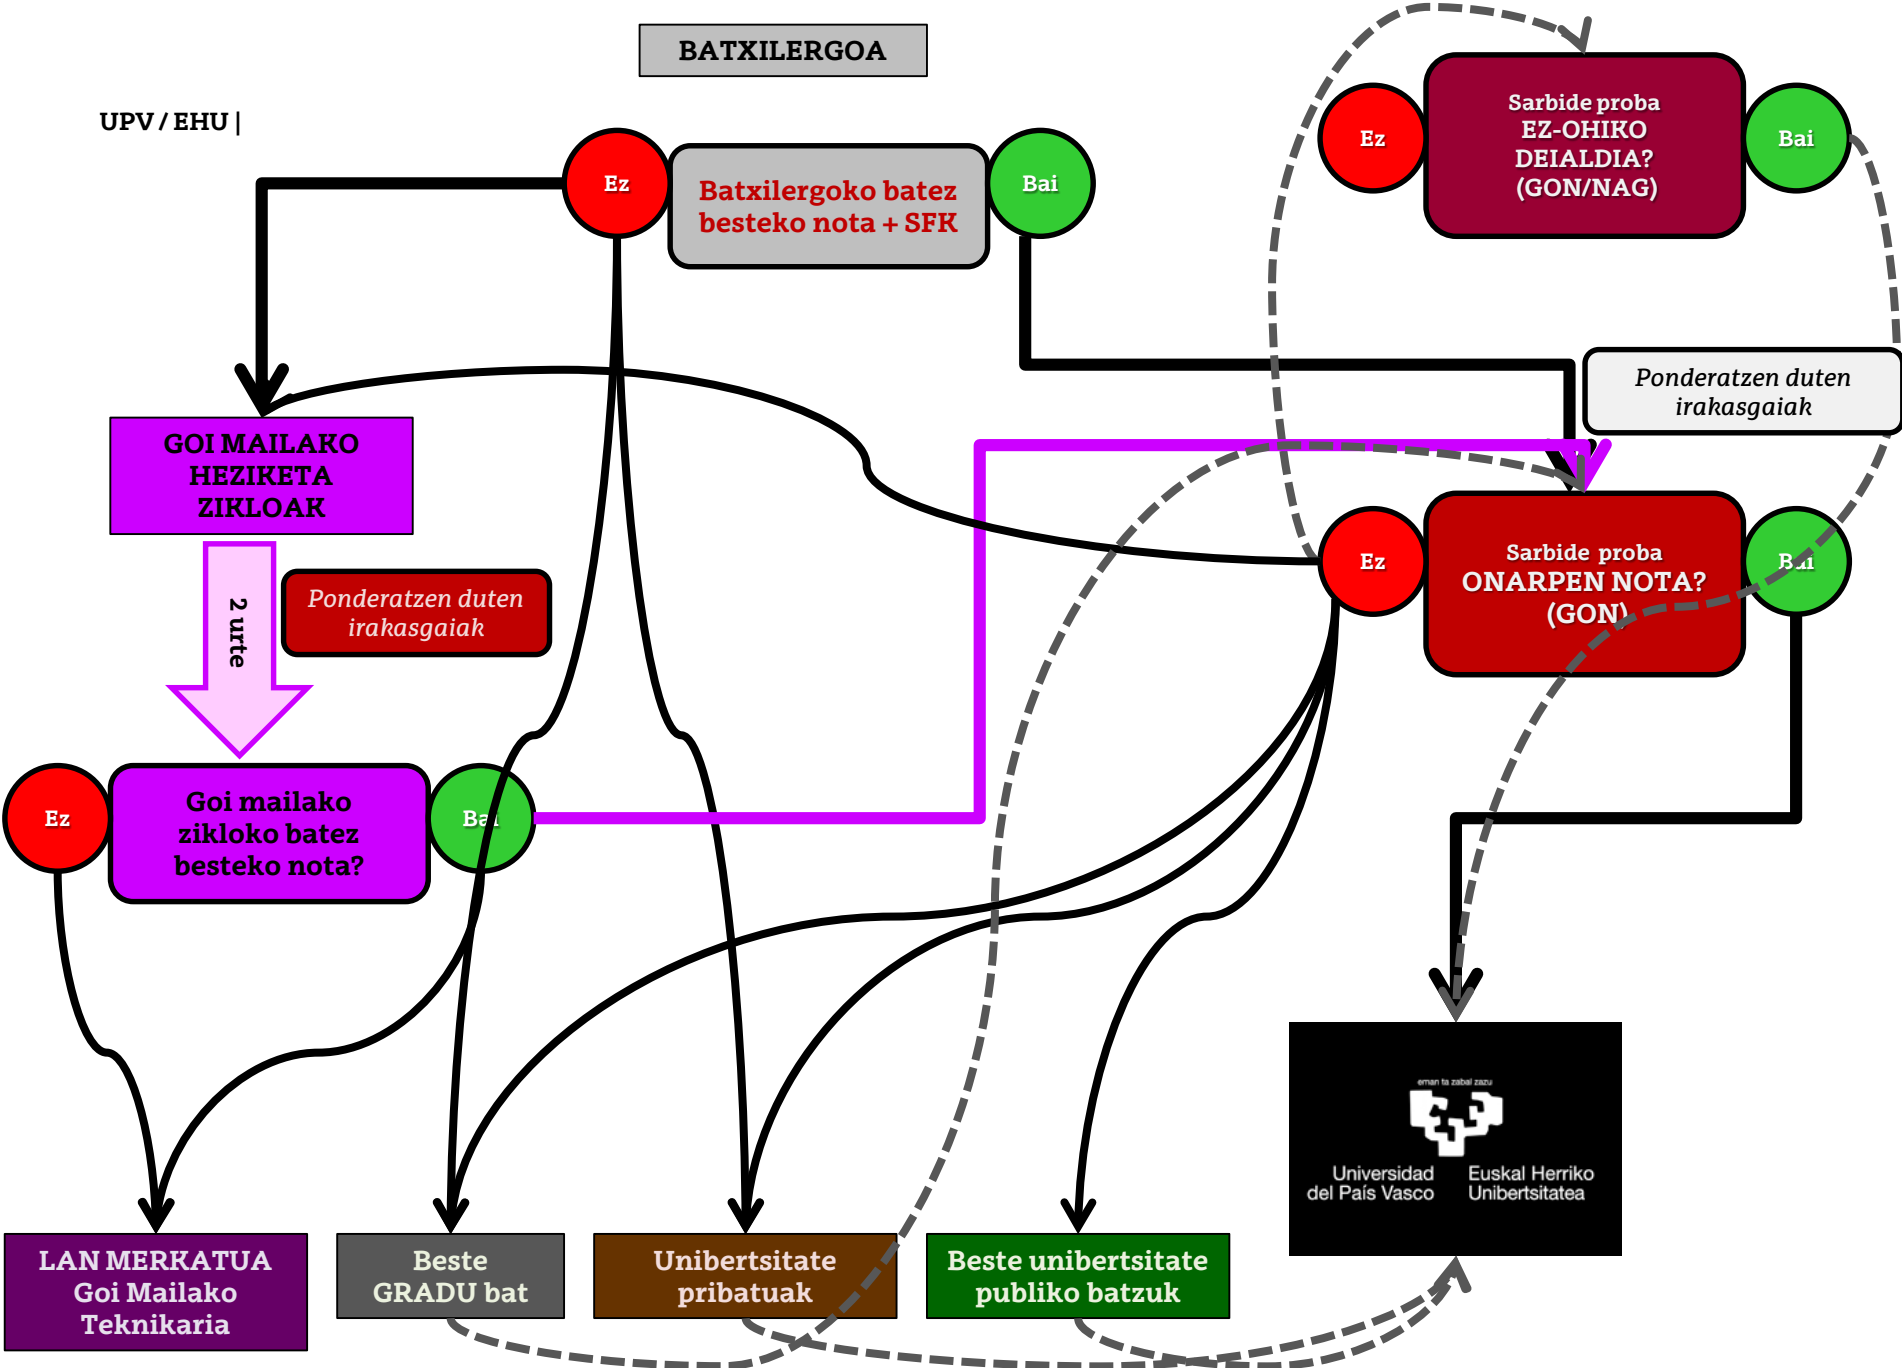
BATXILERGOA

UPV / EHU |

Ez

Batxilergoko batez besteko nota + SFK

Bai

Ez

Sarbide proba EZ-OHIKO DEIALDIA? (GON/NAG)

Bai

Ponderatzen duten irakasgaiak

GOI MAILAKO HEZIKETA ZIKLOAK

2 urte

Ponderatzen duten irakasgaiak

Ez

Sarbide proba ONARPEN NOTA? (GON)

Bai

Ez

Goi mailako zikloko batez besteko nota?

Bai

eman ta zabal zazu

Universidad del País Vasco

Euskal Herriko Unibertsitatea

LAN MERKATUA Goi Mailako Teknikaria

Beste GRADU bat

Unibertsitate pribatuak

Beste unibertsitate publiko batzuk